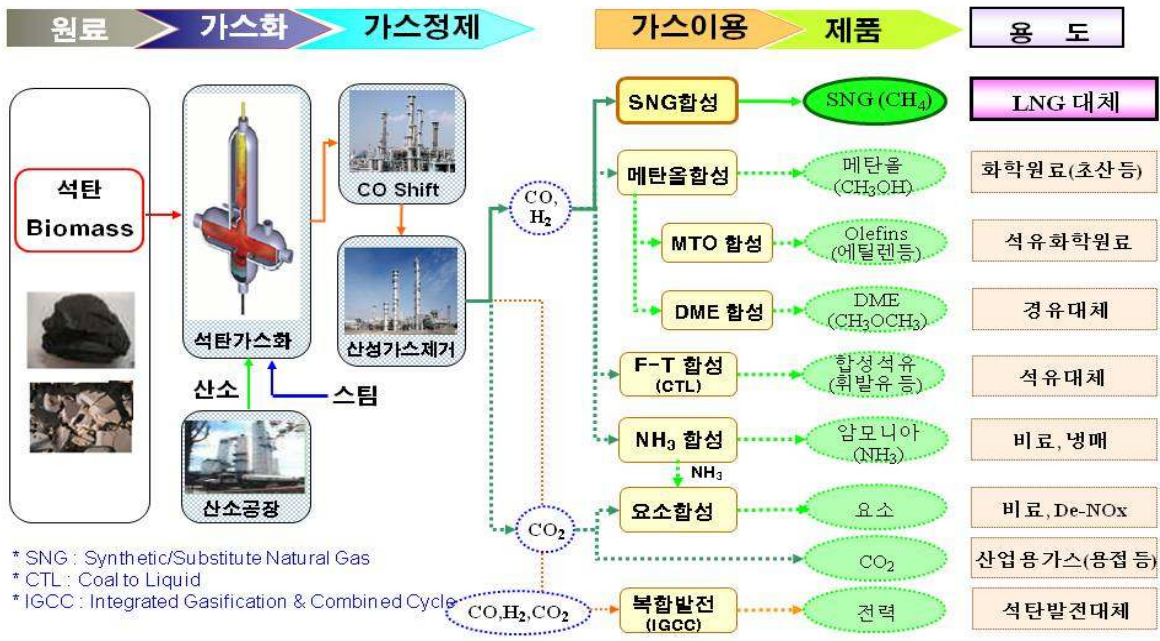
원료
가스화
가스정제
가스이용
제품
용 도

석탄
Biomass

석탄가스화
산소
스팀
산소공장

CO Shift
산성가스제거

CO, $H_2$

SNG합성
SNG ($CH_4$)
LNG 대체

메탄올합성
메탄올 ($CH_3OH$)
화학원료(초산 등)

MTO 합성
Olefins (에틸렌등)
석유화학원료

DME 합성
DME ($CH_3OCH_3$)
경유대체

F-T 합성 (CTL)
합성석유 (휘발유등)
석유대체

$NH_3$ 합성
암모니아 ($NH_3$)
비료, 냉매

$NH_3$

$CO_2$
요소합성
요소
비료, De-NOx

$CO_2$
산업용가스(용접 등)

$CO, H_2, CO_2$
복합발전 (IGCC)
전력
석탄발전대체

* SNG : Synthetic/Substitute Natural Gas
* CTL : Coal to Liquid
* IGCC : Integrated Gasification & Combined Cycle